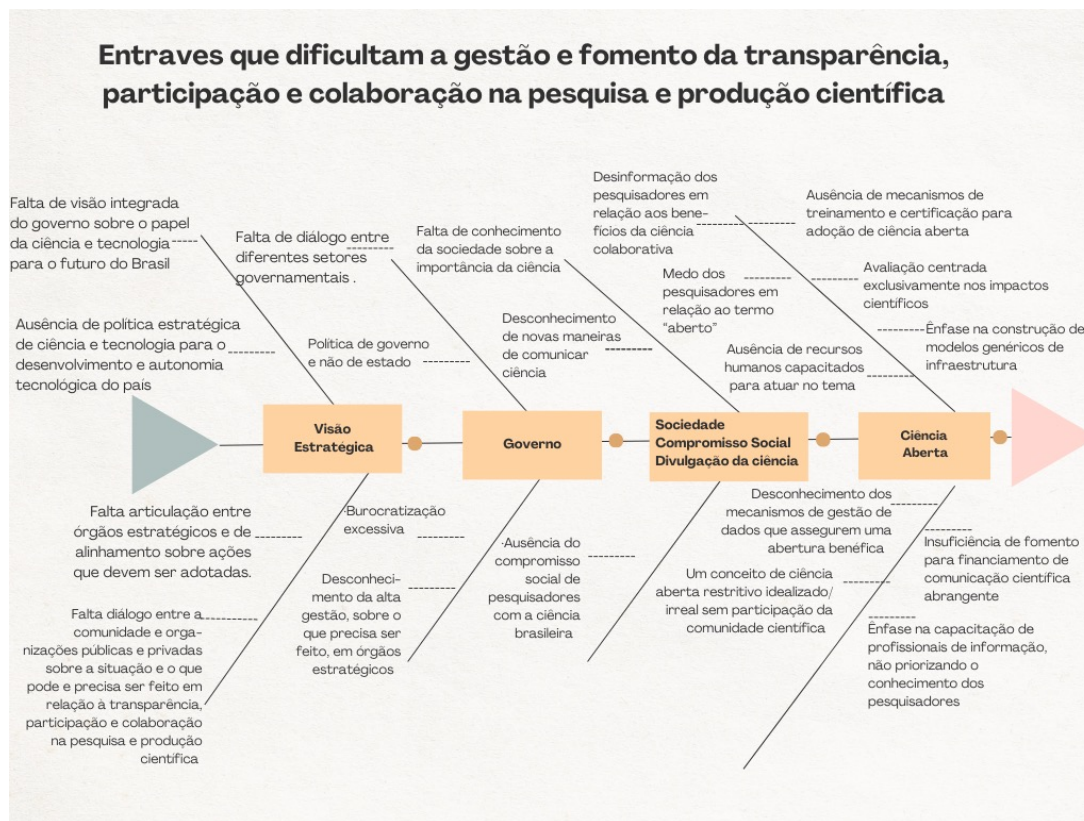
Entraves que dificultam a gestão e fomento da transparência, participação e colaboração na pesquisa e produção científica

Falta de visão integrada do governo sobre o papel da ciência e tecnologia para o futuro do Brasil

Falta de diálogo entre diferentes setores governamentais .

Falta de conhecimento da sociedade sobre a importância da ciência

Desinformação dos pesquisadores em relação aos benefícios da ciência colaborativa

Ausência de mecanismos de treinamento e certificação para adoção de ciência aberta

Ausência de política estratégica de ciência e tecnologia para o desenvolvimento e autonomia tecnológica do pais

Politica de governo e não de estado

Desconhecimento de novas maneiras de comunicar ciência

Medo dos pesquisadores em relação ao termo "aberto"

Avaliação centrada exclusivamente nos impactos científicos

Ênfase na construção de modelos genéricos de infraestrutura

Ausência de recursos humanos capacitados para atuar no tema

Visão Estratégica

Governo

Sociedade Compromisso Social Divulgação da ciência

Ciência Aberta

Falta articulação entre órgãos estratégicos e de alinhamento sobre ações que devem ser adotadas.

Burocratização excessiva

Ausência do compromisso social de pesquisadores com a ciência brasileira

Desconhecimento dos mecanismos de gestão de dados que assegurem uma abertura benéfica

Insuficiência de fomento para financiamento de comunicação científica abrangente

Desconhecimento da alta gestão, sobre o que precisa ser feito, em órgãos estratégicos

Um conceito de ciência aberta restritivo idealizado/ irreal sem participação da comunidade científica

Falta diálogo entre a comunidade e organizações públicas e privadas sobre a situação e o que pode e precisa ser feito em relação à transparência, participação e colaboração na pesquisa e produção científica

Ênfase na capacitação de profissionais de informação, não priorizando o conhecimento dos pesquisadores